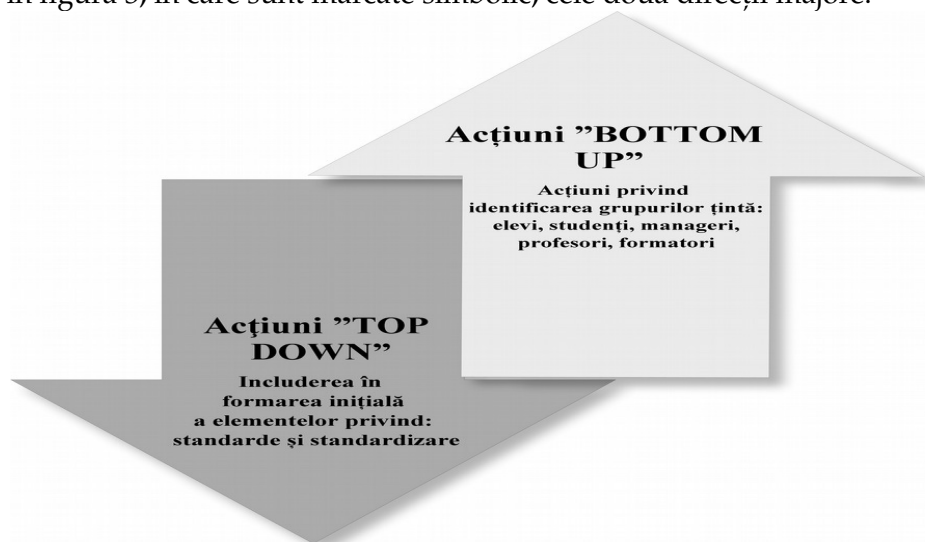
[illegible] figura 5, în care sunt marcate simbolic, cele două direcții majore:

Acțiuni "BOTTOM UP"

Acțiuni privind identificarea grupurilor țintă: elevi, studenți, manageri, profesori, formatori

Acțiuni "TOP DOWN"

Includerea în formarea inițială a elementelor privind: standarde și standardizare